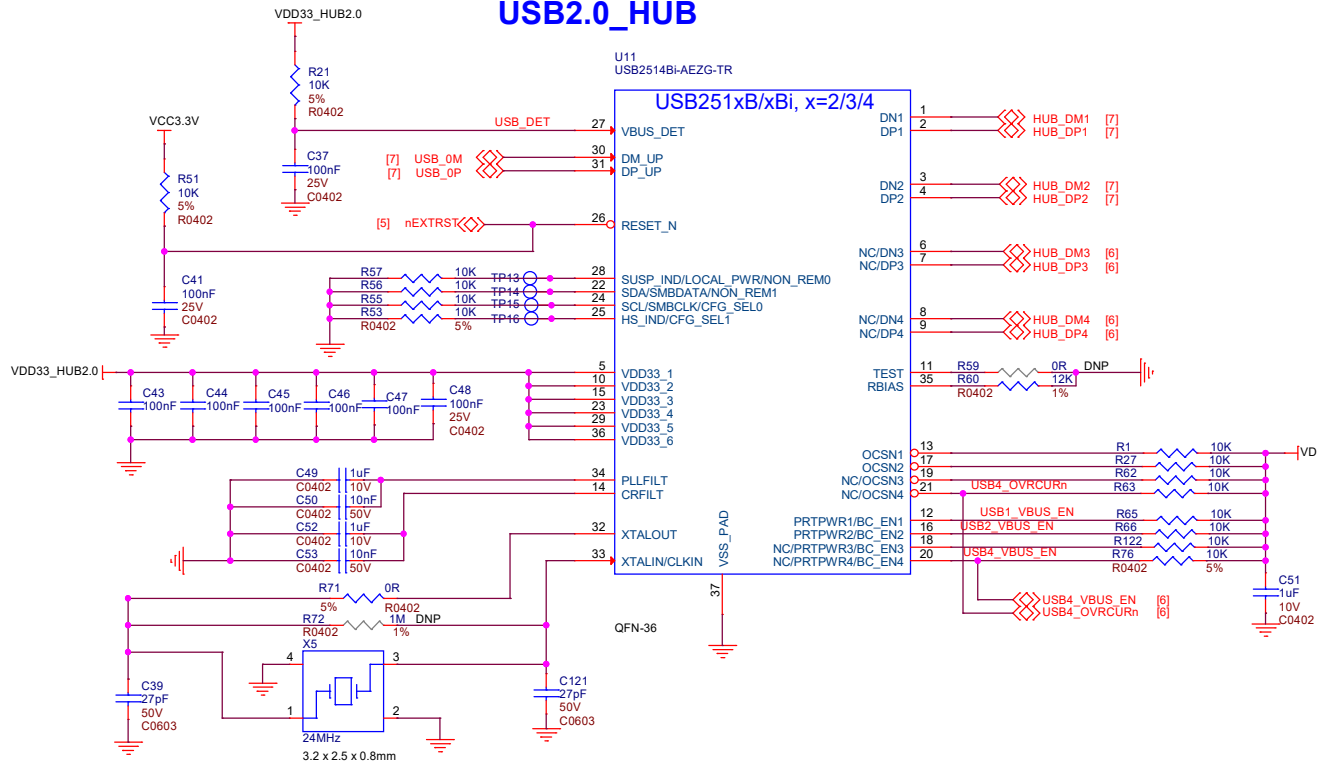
USB2.0_HUB

VDD33_HUB2.0

U11
USB2514Bi-AEZG-TR

USB251xB/xBi, x=2/3/4

R21
10K
5%
R0402

USB_DET
27 VBUS_DET

VCC3.3V

C37
100nF
25V
C0402

[7] USB_0M
[7] USB_0P
30 DM_UP
31 DP_UP

R51
10K
5%
R0402

[5] nEXTRST
26 RESET_N

C41
100nF
25V
C0402

R57 10K TP13
R56 10K TP14
R55 10K TP15
R53 10K TP16
R0402 5%

28 SUSP_IND/LOCAL_PWR/NON_REM0
22 SDA/SMBDATA/NON_REM1
24 SCL/SMBCLK/CFG_SEL0
25 HS_IND/CFG_SEL1

VDD33_HUB2.0

C43 100nF
C44 100nF
C45 100nF
C46 100nF
C47 100nF
C48 100nF 25V C0402

5 VDD33_1
10 VDD33_2
15 VDD33_3
23 VDD33_4
29 VDD33_5
36 VDD33_6

C49 1uF C0402 10V
C50 10nF C0402 50V
C52 1uF C0402 10V
C53 10nF C0402 50V

34 PLLFILT
14 CRFILT
32 XTALOUT
33 XTALIN/CLKIN

VSS_PAD
37

R71 0R
5% R0402
R72 1M DNP
R0402 1%

X5
4 3
1 2
24MHz
3.2 x 2.5 x 0.8mm

C39
27pF
50V
C0603

C121
27pF
50V
C0603

QFN-36

DN1 1 HUB_DM1 [7]
DP1 2 HUB_DP1 [7]
DN2 3 HUB_DM2 [7]
DP2 4 HUB_DP2 [7]
NC/DN3 6 HUB_DM3 [6]
NC/DP3 7 HUB_DP3 [6]
NC/DN4 8 HUB_DM4 [6]
NC/DP4 9 HUB_DP4 [6]

TEST 11 R59 0R DNP
RBIAS 35 R60 12K
R0402 1%

OCSN1 13 R1 10K
OCSN2 17 R27 10K
NC/OCSN3 19 R62 10K
NC/OCSN4 21 USB4_OVRCURn R63 10K

VD

PRTPWR1/BC_EN1 12 USB1_VBUS_EN R65 10K
PRTPWR2/BC_EN2 16 USB2_VBUS_EN R66 10K
NC/PRTPWR3/BC_EN3 18 R122 10K
NC/PRTPWR4/BC_EN4 20 USB4_VBUS_EN R76 10K
R0402 5%

C51
1uF
10V
C0402

USB4_VBUS_EN [6]
USB4_OVRCURn [6]